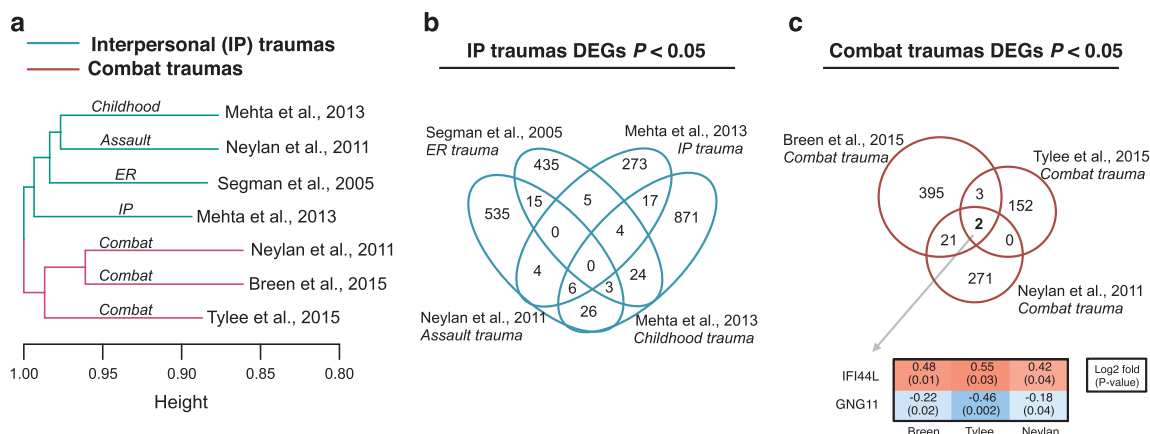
a

Interpersonal (IP) traumas

Combat traumas

Childhood Mehta et al., 2013

Assault Neylan et al., 2011

ER Segman et al., 2005

IP Mehta et al., 2013

Combat Neylan et al., 2011

Combat Breen et al., 2015

Combat Tylee et al., 2015

1.00 0.95 0.90 0.85 0.80

Height

b

IP traumas DEGs $P < 0.05$

Segman et al., 2005
*ER trauma*

Mehta et al., 2013
*IP trauma*

435 273 535 15 5 17 871 0 4 4 0 24 6 3 26

Neylan et al., 2011
*Assault trauma*

Mehta et al., 2013
*Childhood trauma*

c

Combat traumas DEGs $P < 0.05$

Breen et al., 2015
*Combat trauma*

Tylee et al., 2015
*Combat trauma*

395 3 152 2 21 0 271

Neylan et al., 2011
*Combat trauma*

| | | | |
|---|---|---|---|
| IFI44L | 0.48 (0.01) | 0.55 (0.03) | 0.42 (0.04) |
| GNG11 | -0.22 (0.02) | -0.46 (0.002) | -0.18 (0.04) |
| | Breen | Tylee | Neylan |

Log2 fold (P-value)